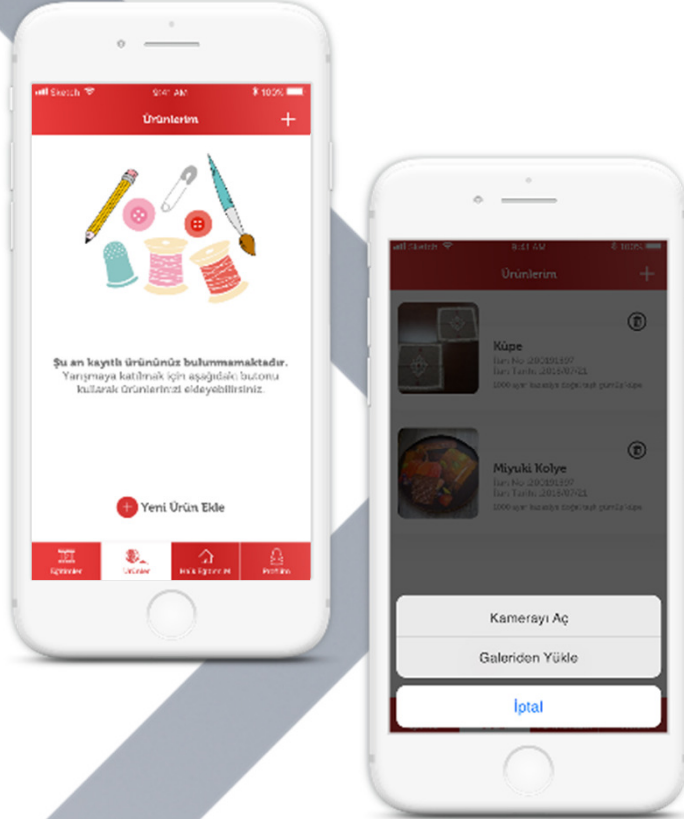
Sketch 9:41 AM 100%

Ürünlerim +

Şu an kayıtlı ürününüz bulunmamaktadır.
Yarışmaya katılmak için aşağıdaki butonu kullanarak Ürünlerinizi ekleyebilirsiniz.

+ Yeni Ürün Ekle

Eğitimler | Ürünler | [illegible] | Profilim

Sketch 9:41 AM 100%

Ürünlerim +

Küpe
İlan No: 280301107
İlan Tarihi: 2016/07/21
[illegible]

Miyuki Kolye
İlan No: 280301107
İlan Tarihi: 2016/07/21
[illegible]

Kamerayı Aç
Galeriden Yükle
İptal